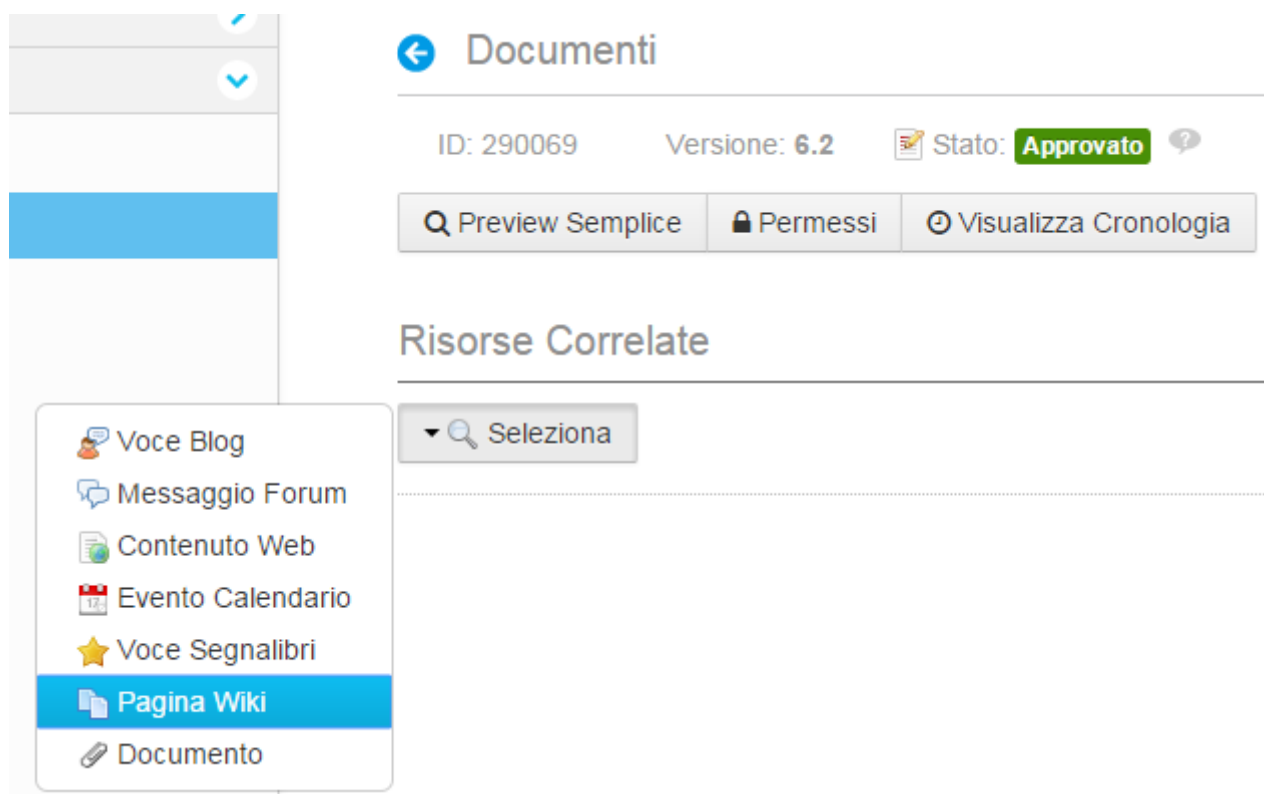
Documenti

ID: 290069 Versione: 6.2 Stato: Approvato

Preview Semplice
Permessi
Visualizza Cronologia

Risorse Correlate

Seleziona

Voce Blog
Messaggio Forum
Contenuto Web
Evento Calendario
Voce Segnalibri
Pagina Wiki
Documento